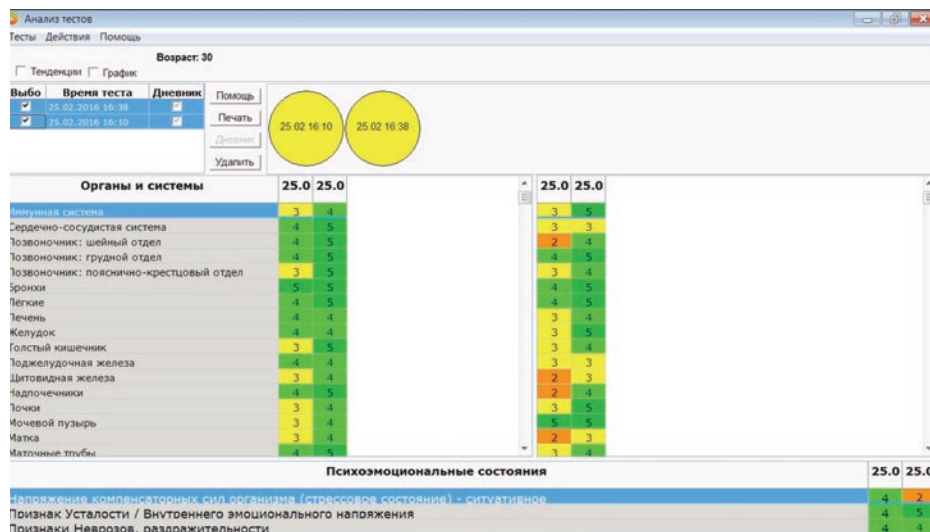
Анализ тестов

Тесты Действия Помощь

Возраст: 30

Тенденции График

| Выбо | Время теста | Дневник |
|---|---|---|
| ✓ | 25.02.2016 16:38 | ✓ |
| ✓ | 25.02.2016 16:10 | ✓ |

Помощь
Печать
Дневник
Удалить

25.02 16:10
25.02 16:38

| Органы и системы | 25.0 | 25.0 | 25.0 | 25.0 |
|---|---|---|---|---|
| Иммунная система | 3 | 4 | 3 | 5 |
| Сердечно-сосудистая система | 4 | 5 | 3 | 3 |
| Позвоночник: шейный отдел | 4 | 5 | 2 | 4 |
| Позвоночник: грудной отдел | 4 | 5 | 4 | 5 |
| Позвоночник: пояснично-крестцовый отдел | 3 | 5 | 3 | 4 |
| Бронхи | 5 | 5 | 4 | 5 |
| Лёгкие | 4 | 5 | 4 | 5 |
| Печень | 4 | 4 | 3 | 4 |
| Желудок | 4 | 4 | 3 | 5 |
| Толстый кишечник | 3 | 5 | 3 | 4 |
| Поджелудочная железа | 4 | 4 | 3 | 3 |
| Щитовидная железа | 3 | 4 | 2 | 3 |
| Надпочечники | 4 | 5 | 2 | 4 |
| Почки | 3 | 4 | 3 | 5 |
| Мочевой пузырь | 3 | 4 | 5 | 5 |
| Матка | 3 | 4 | 2 | 3 |
| Маточные трубы | 4 | 5 | 3 | 4 |

| Психоэмоциональные состояния | 25.0 | 25.0 |
|---|---|---|
| Напряжение компенсаторных сил организма (стрессовое состояние) - ситуативное | 4 | 2 |
| Признак Усталости / Внутреннего эмоционального напряжения | 4 | 5 |
| Признаки Неврозов, раздражительности | 4 | 4 |